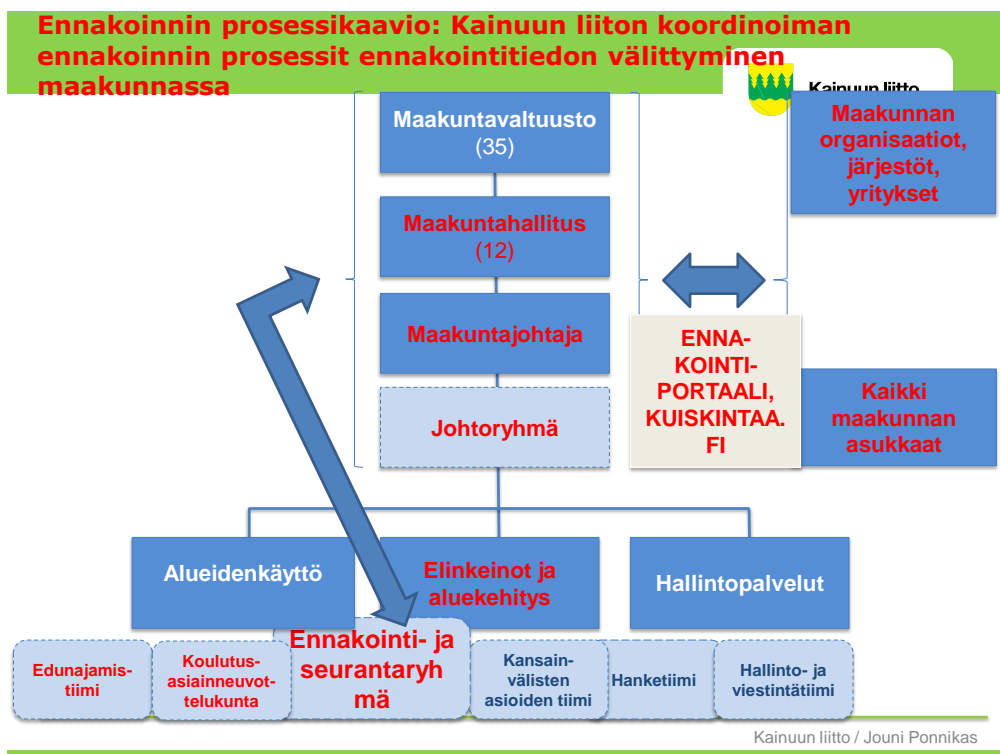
Ennakoinnin prosessikaavio: Kainuun liiton koordinoiman ennakoinnin prosessit ennakointitiedon välittyminen maakunnassa

Kainuun liitto

Maakuntavaltuusto (35)

Maakuntahallitus (12)

Maakuntajohtaja

Johtoryhmä

Maakunnan organisaatiot, järjestöt, yritykset

ENNA-KOINTI-PORTAALI, KUISKINTAA. FI

Kaikki maakunnan asukkaat

Alueidenkäyttö

Elinkeinot ja aluekehitys

Hallintopalvelut

Edunajamis-tiimi

Koulutus-asiainneuvot-telukunta

Ennakointi- ja seurantaryh mä

Kansain-välisten asioiden tiimi

Hanketiimi

Hallinto- ja viestintätiimi

Kainuun liitto / Jouni Ponnikas